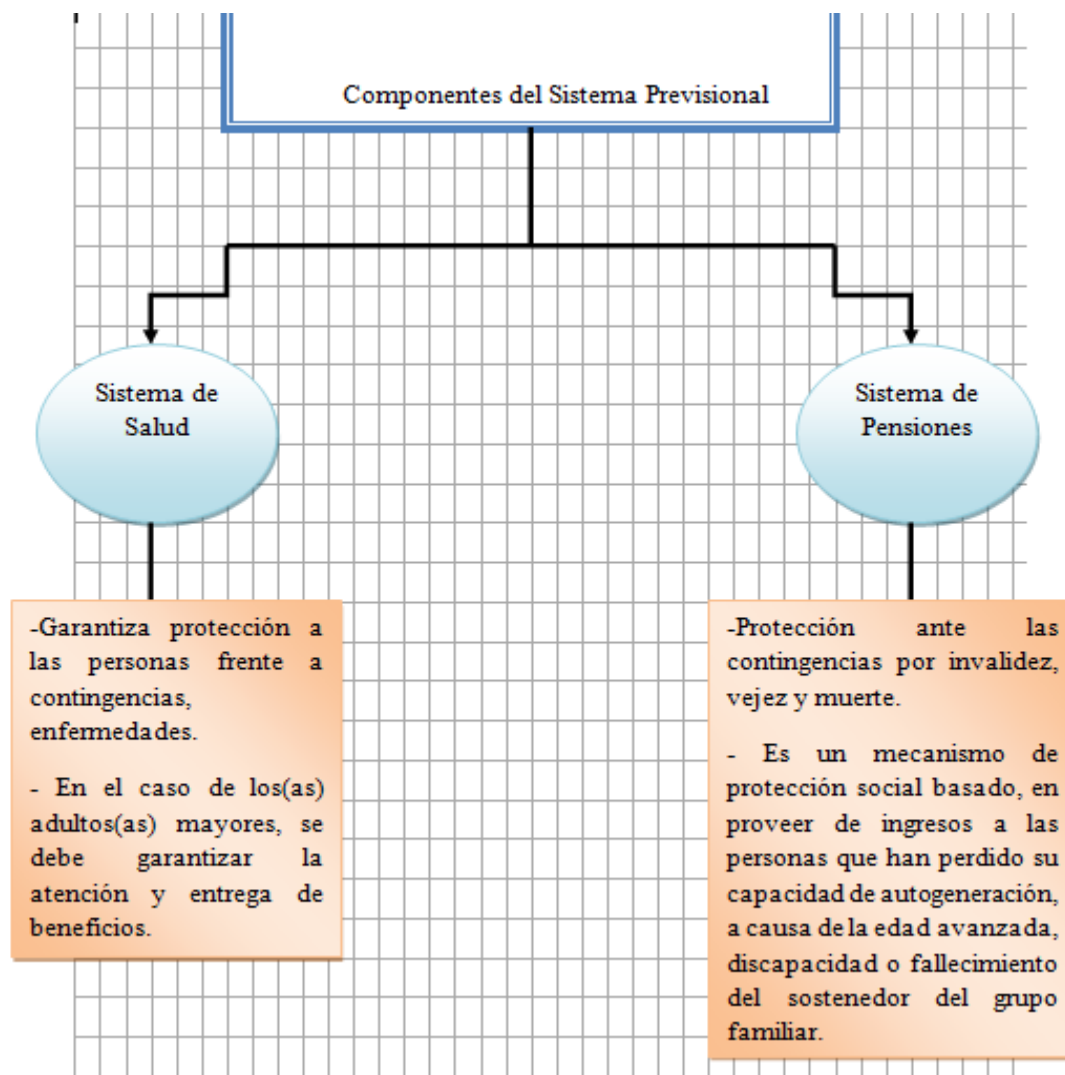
Componentes del Sistema Previsional

Sistema de Salud

Sistema de Pensiones

-Garantiza protección a las personas frente a contingencias, enfermedades.

- En el caso de los(as) adultos(as) mayores, se debe garantizar la atención y entrega de beneficios.

-Protección ante las contingencias por invalidez, vejez y muerte.

- Es un mecanismo de protección social basado, en proveer de ingresos a las personas que han perdido su capacidad de autogeneración, a causa de la edad avanzada, discapacidad o fallecimiento del sostenedor del grupo familiar.